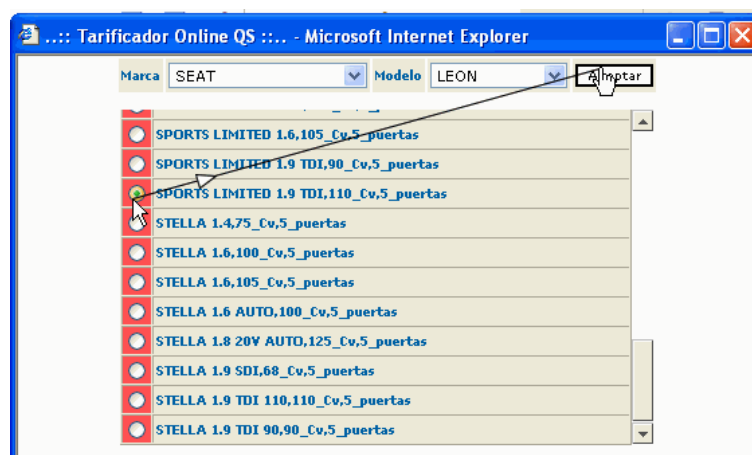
..:: Tarificador Online QS ::.. - Microsoft Internet Explorer

Marca SEAT Modelo LEON A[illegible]ptar

SPORTS LIMITED 1.6,105_Cv,5_puertas
SPORTS LIMITED 1.9 TDI,90_Cv,5_puertas
SPORTS LIMITED 1.9 TDI,110_Cv,5_puertas
STELLA 1.4,75_Cv,5_puertas
STELLA 1.6,100_Cv,5_puertas
STELLA 1.6,105_Cv,5_puertas
STELLA 1.6 AUTO,100_Cv,5_puertas
STELLA 1.8 20V AUTO,125_Cv,5_puertas
STELLA 1.9 SDI,68_Cv,5_puertas
STELLA 1.9 TDI 110,110_Cv,5_puertas
STELLA 1.9 TDI 90,90_Cv,5_puertas